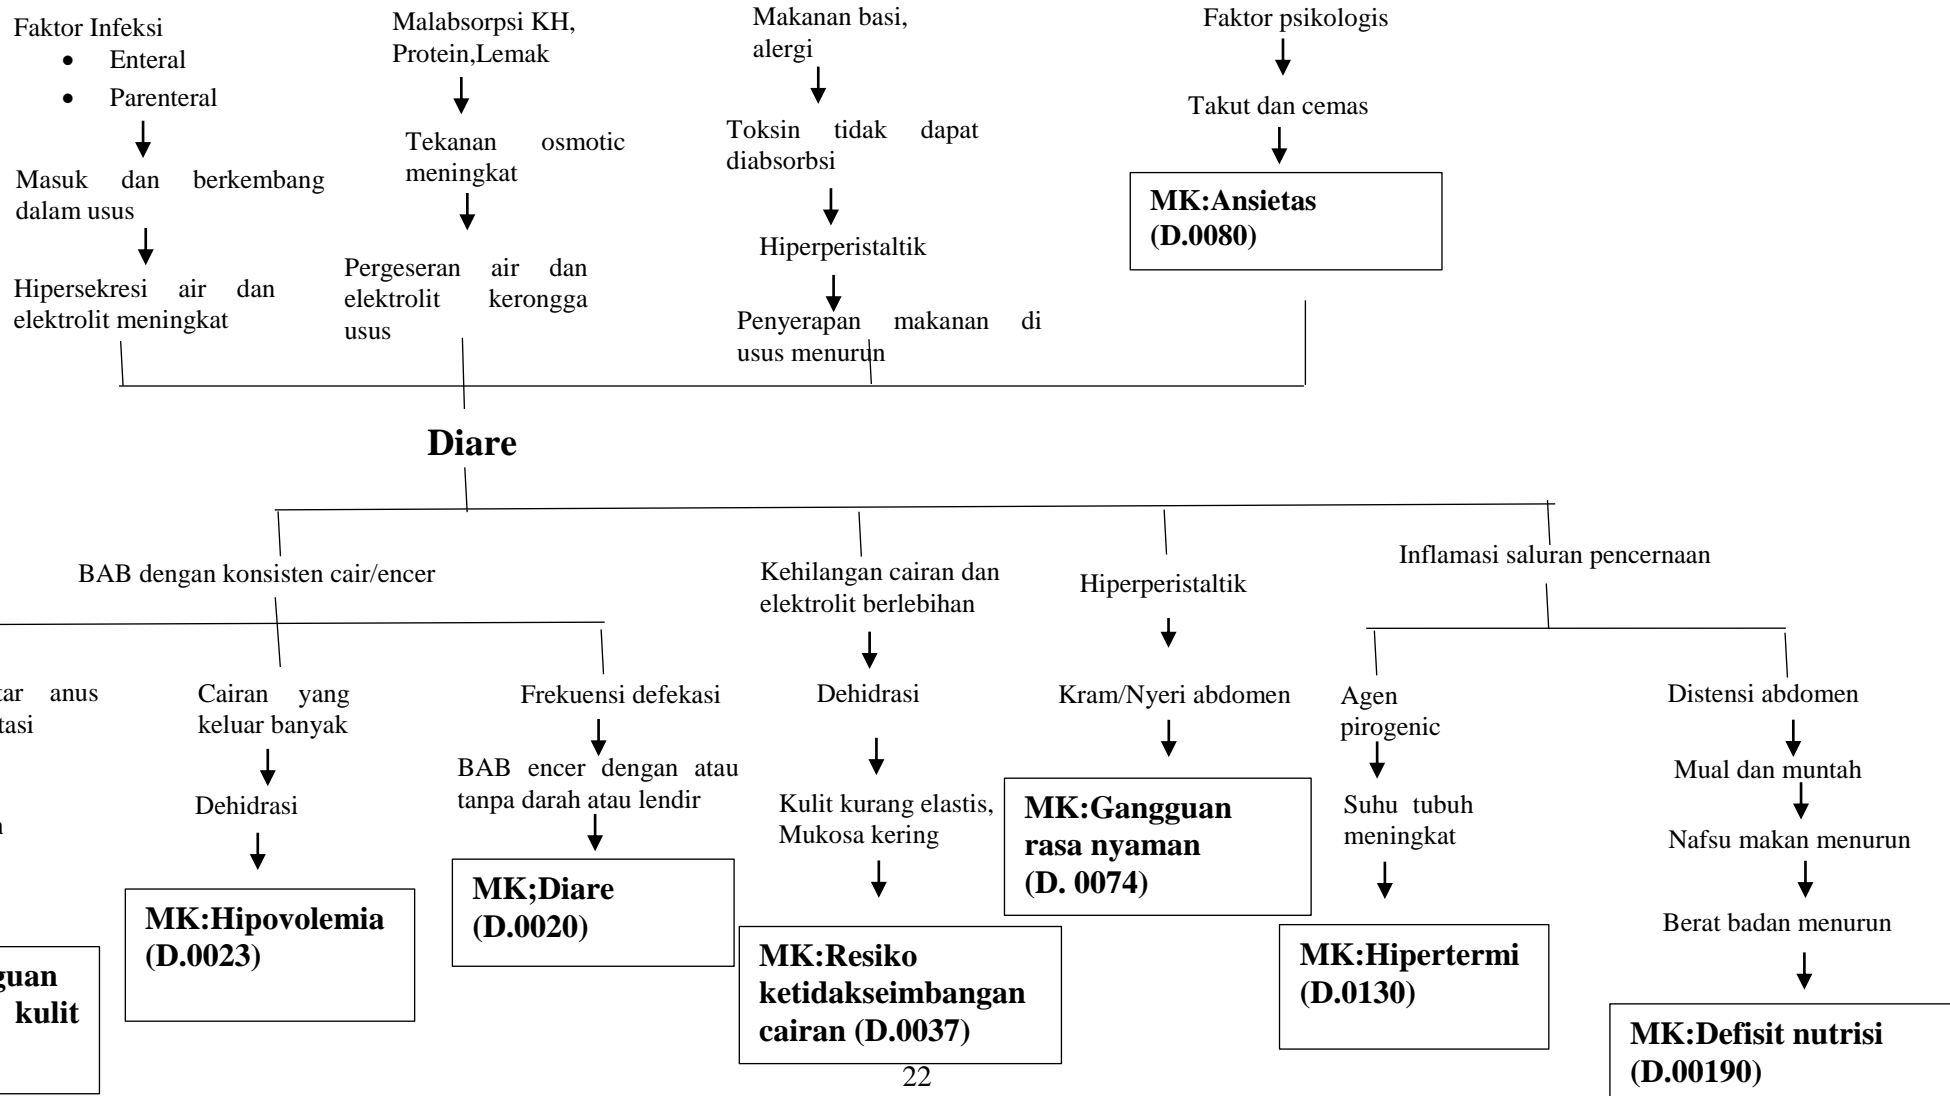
Faktor Infeksi

- Enteral
- Parenteral

Masuk dan berkembang dalam usus

Hipersekresi air dan elektrolit meningkat

Malabsorpsi KH, Protein,Lemak

Tekanan osmotic meningkat

Pergeseran air dan elektrolit kerongga usus

Makanan basi, alergi

Toksin tidak dapat diabsorbsi

Hiperperistaltik

Penyerapan makanan di usus menurun

Faktor psikologis

Takut dan cemas

MK:Ansietas (D.0080)

Diare

BAB dengan konsisten cair/encer

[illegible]tar anus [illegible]tasi

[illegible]

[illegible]guan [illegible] kulit

Cairan yang keluar banyak

Dehidrasi

MK:Hipovolemia (D.0023)

Frekuensi defekasi

BAB encer dengan atau tanpa darah atau lendir

MK;Diare (D.0020)

Kehilangan cairan dan elektrolit berlebihan

Dehidrasi

Kulit kurang elastis, Mukosa kering

MK:Resiko ketidakseimbangan cairan (D.0037)

Hiperperistaltik

Kram/Nyeri abdomen

MK:Gangguan rasa nyaman (D. 0074)

Inflamasi saluran pencernaan

Agen pirogenic

Suhu tubuh meningkat

MK:Hipertermi (D.0130)

Distensi abdomen

Mual dan muntah

Nafsu makan menurun

Berat badan menurun

MK:Defisit nutrisi (D.00190)

22